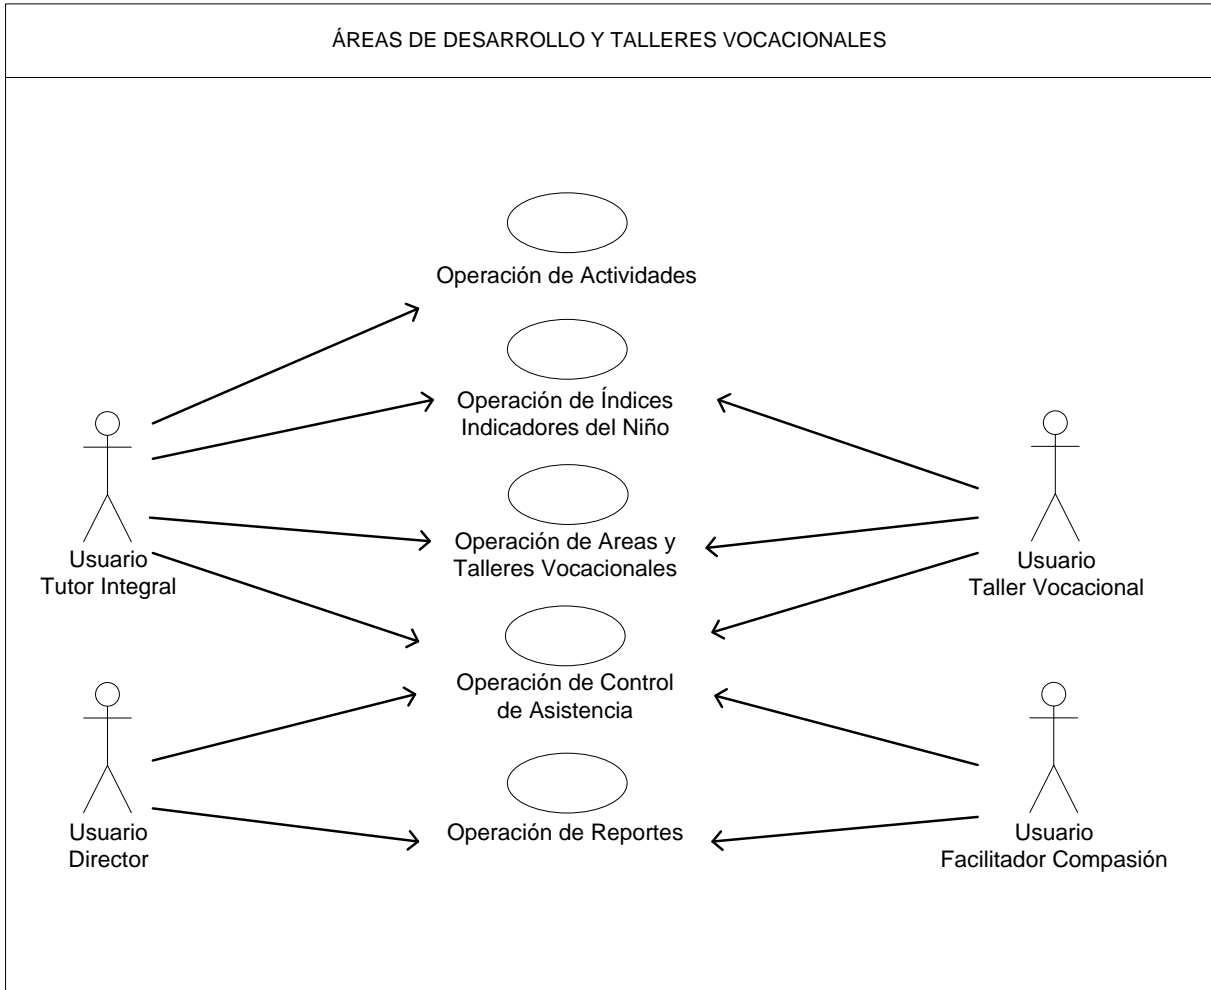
ÁREAS DE DESARROLLO Y TALLERES VOCACIONALES

Operación de Actividades

Operación de Índices Indicadores del Niño

Operación de Areas y Talleres Vocacionales

Operación de Control de Asistencia

Operación de Reportes

Usuario Tutor Integral

Usuario Director

Usuario Taller Vocacional

Usuario Facilitador Compasión